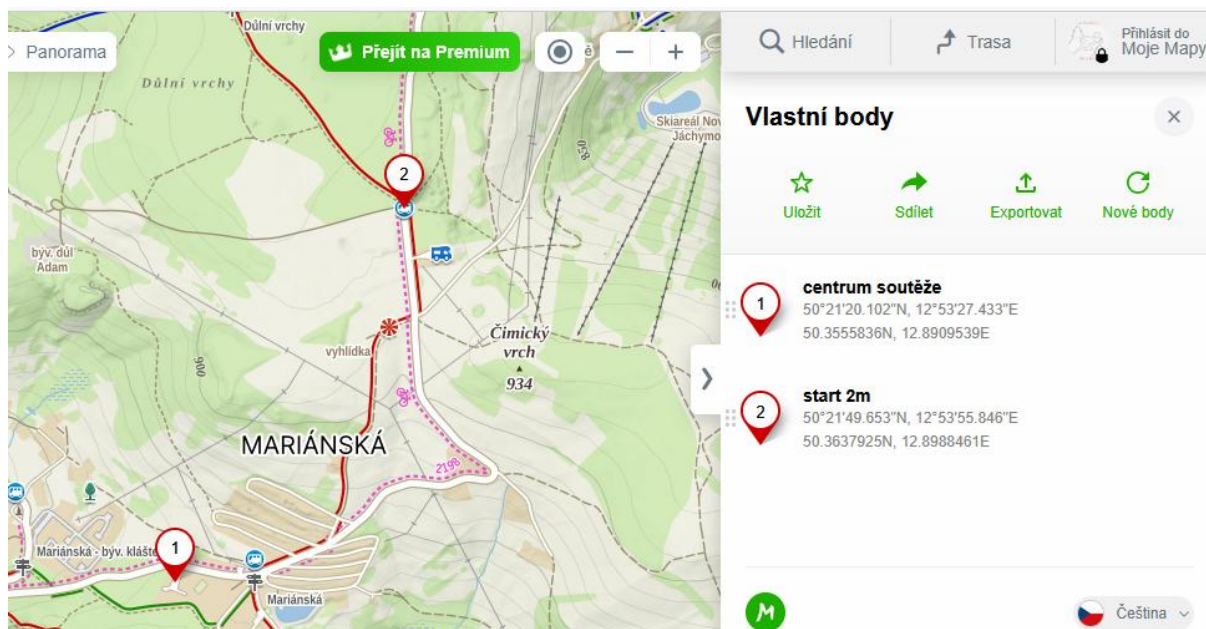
Důlní vrchy
Panorama
Přejít na Premium
Důlní vrchy
Skiareál Nový Jáchymov
850
2
býv. důl Adam
1
Čimický vrch
934
vyhlídka
900
MARIÁNSKÁ
2196
Mariánská - býv. klášter
1
Mariánská

Hledání
Trasa
Přihlásit do Moje Mapy

Vlastní body

Uložit
Sdílet
Exportovat
Nové body

1
centrum soutěže
50°21'20.102"N, 12°53'27.433"E
50.3555836N, 12.8909539E

2
start 2m
50°21'49.653"N, 12°53'55.846"E
50.3637925N, 12.8988461E

Čeština